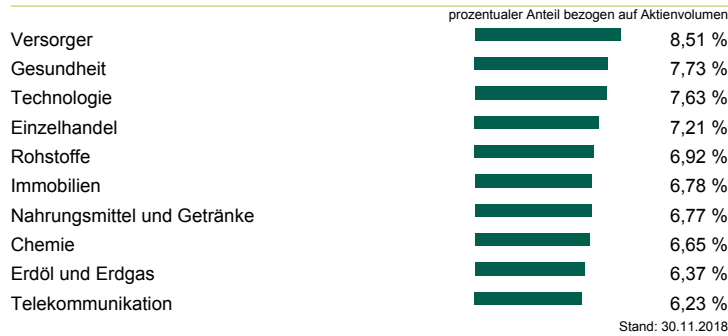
prozentualer Anteil bezogen auf Aktienvolumen

| | |
|---|---|
| Versorger | 8,51 % |
| Gesundheit | 7,73 % |
| Technologie | 7,63 % |
| Einzelhandel | 7,21 % |
| Rohstoffe | 6,92 % |
| Immobilien | 6,78 % |
| Nahrungsmittel und Getränke | 6,77 % |
| Chemie | 6,65 % |
| Erdöl und Erdgas | 6,37 % |
| Telekommunikation | 6,23 % |

Stand: 30.11.2018